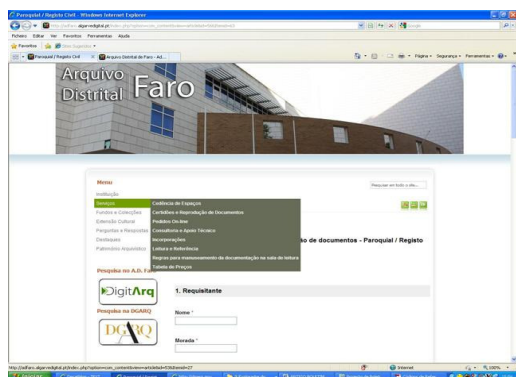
Paroquial / Registo Civil - Windows Internet Explorer

http://adfaro.algarvedigital.pt/index.php?option=com_content&view=article&id=53&Itemid=27

Ficheiro Editar Ver Favoritos Ferramentas Ajuda

Favoritos

Paroquial / Registo Civil

Arquivo Distrital de Faro - Ad...

Página Segurança Ferramentas

Arquivo Distrital Faro

Menu

Instituição

Serviços

Fundos e Colecções

Extensão Cultural

Perguntas e Respostas

Destaques

Património requisitório

Cedência de Espaços

Certidões e Reprodução de Documentos

Pedidos On-line

Consultoria e Apoio Técnico

Incorporações

Leitura e Referência

Regras para manuseamento da documentação na sala de leitura

Tabela de Preços

Pesquisar em todo o site...

...to de documentos - Paroquial / Registo

Pesquisa na A.D. Faro

DigitArq

1. Requisitante

Pesquisa na DGARQ

DGARQ

Nome *

Morada *

http://adfaro.algarvedigital.pt/index.php?option=com_content&view=article&id=53&Itemid=27

Internet

100%